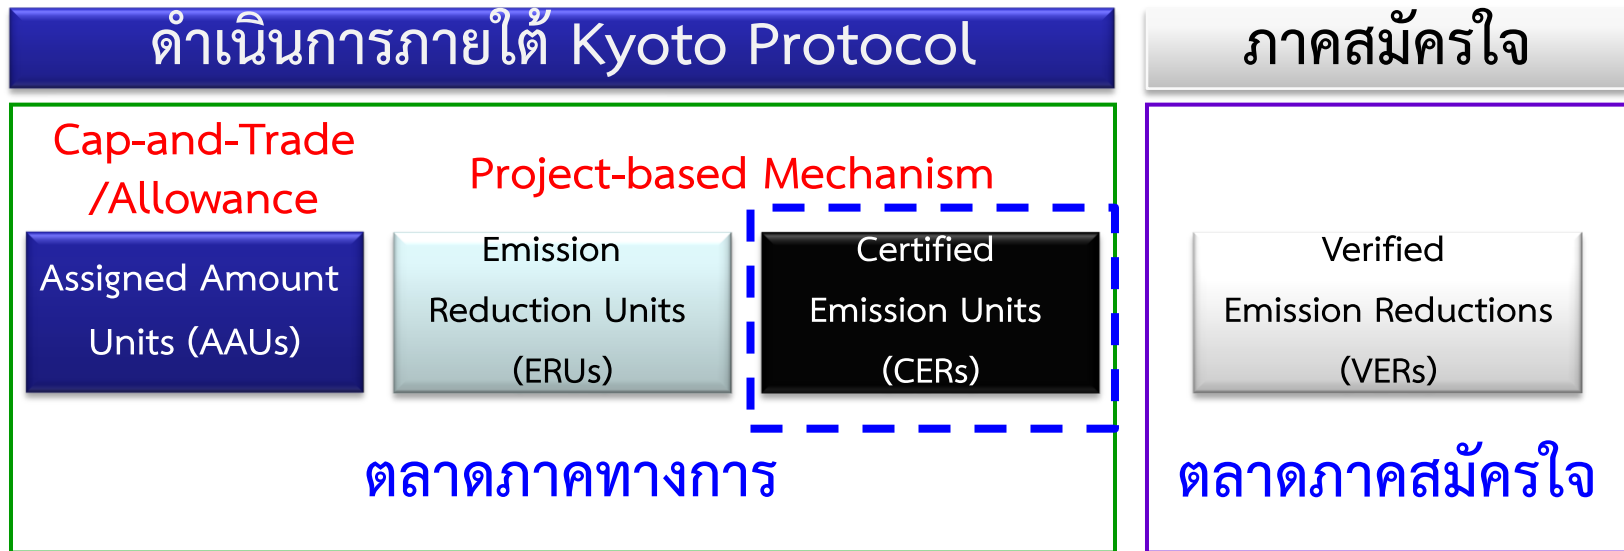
ดำเนินการภายใต้ Kyoto Protocol

ภาคสมัครใจ

Cap-and-Trade /Allowance

Project-based Mechanism

Assigned Amount Units (AAUs)

Emission Reduction Units (ERUs)

Certified Emission Units (CERs)

Verified Emission Reductions (VERs)

ตลาดภาคทางการ

ตลาดภาคสมัครใจ